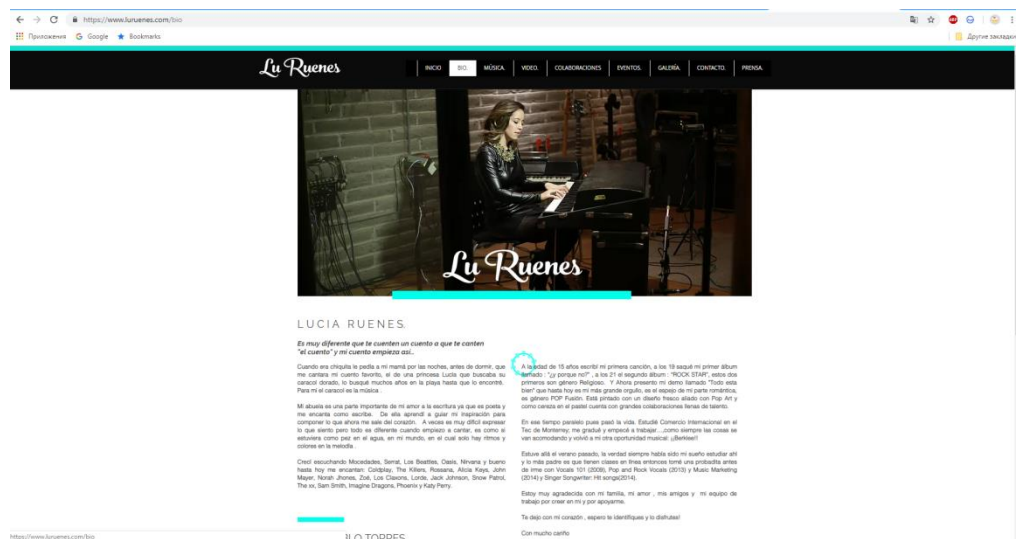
https://www.luruenes.com/bio

Приложения Google Bookmarks

Другие закладки

Lu Ruenes

INICIO BIO. MÚSICA. VIDEO. COLABORACIONES EVENTOS. GALERÍA. CONTACTO. PRENSA.

Lu Ruenes

LUCIA RUENES

Es muy diferente que te cuenten un cuento a que te canten "el cuento" y mi cuento empieza así..

Cuando era chiquita le pedía a mi mamá por las noches, antes de dormir, que me cantara mi cuento favorito, el de una princesa Lucía que buscaba su caracol dorado, lo busqué muchos años en la playa hasta que lo encontré. Para mí el caracol es la música.

Mi abuela es una parte importante de mi amor a la escritura ya que es poeta y me encanta como escribe. De ella aprendí a guiar mi inspiración para componer lo que ahora me sale del corazón. A veces es muy difícil expresar lo que siento pero todo es diferente cuando empiezo a cantar, es como si estuviera como pez en el agua, en mi mundo, en el cual solo hay ritmos y colores en la melodía.

Crecí escuchando Mocedades, Serrat, Los Beatles, Oasis, Nirvana y bueno hasta hoy me encantan: Coldplay, The Killers, Rossana, Alicia Keys, John Mayer, Norah Jhones, Zoé, Los Claxons, Lorde, Jack Johnson, Snow Patrol, The xx, Sam Smith, Imagine Dragons, Phoenix y Katy Perry.

A la edad de 15 años escribí mi primera canción, a los 19 saqué mi primer álbum llamado : "¿y porque no?" , a los 21 el segundo álbum : "ROCK STAR", estos dos primeros son género Religioso. Y Ahora presento mi demo llamado "Todo esta bien" que hasta hoy es mi más grande orgullo, es el espejo de mi parte romántica, es género POP Fusión. Está pintado con un diseño fresco aliado con Pop Art y como cereza en el pastel cuenta con grandes colaboraciones llenas de talento.

En ese tiempo paralelo pues pasó la vida. Estudié Comercio Internacional en el Tec de Monterrey; me gradué y empecé a trabajar….como siempre las cosas se van acomodando y volvió a mi otra oportunidad musical: ¡¡Berklee!!

Estuve allá el verano pasado, la verdad siempre había sido mi sueño estudiar ahí y lo más padre es que tienen clases en línea entonces tomé una probadita antes de irme con Vocals 101 (2008), Pop and Rock Vocals (2013) y Music Marketing (2014) y Singer Songwriter: Hit songs(2014).

Estoy muy agradecida con mi familia, mi amor , mis amigos y mi equipo de trabajo por creer en mí y por apoyarme.

Te dejo con mi corazón , espero te identifiques y lo disfrutes!

Con mucho cariño

ILO TORRES